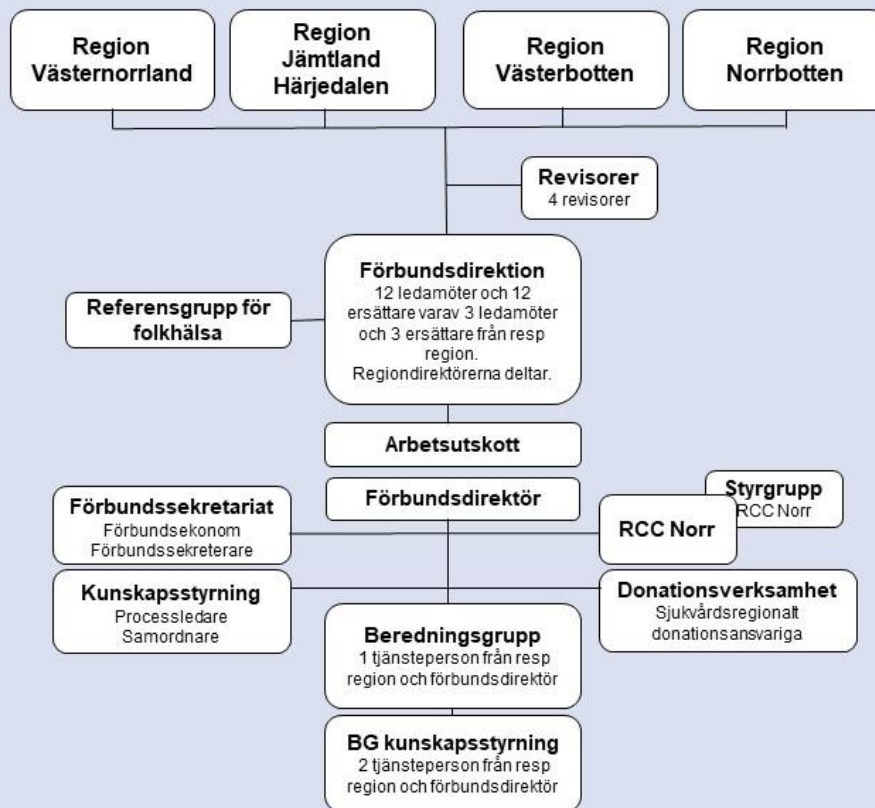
Region Västernorrland

Region Jämtland Härjedalen

Region Västerbotten

Region Norrbotten

Revisorer
4 revisorer

Referensgrupp för folkhälsa

Förbundsdirektion
12 ledamöter och 12 ersättare varav 3 ledamöter och 3 ersättare från resp region.
Regiondirektörerna deltar.

Arbetsutskott

Förbundsdirektör

Förbundssekretariat
Förbundsekonom
Förbundssekreterare

Styrgrupp
RCC Norr

RCC Norr

Kunskapsstyrning
Processledare
Samordnare

Donationsverksamhet
Sjukvårdsregionalt donationsansvariga

Beredningsgrupp
1 tjänsteperson från resp region och förbundsdirektör

BG kunskapsstyrning
2 tjänsteperson från resp region och förbundsdirektör